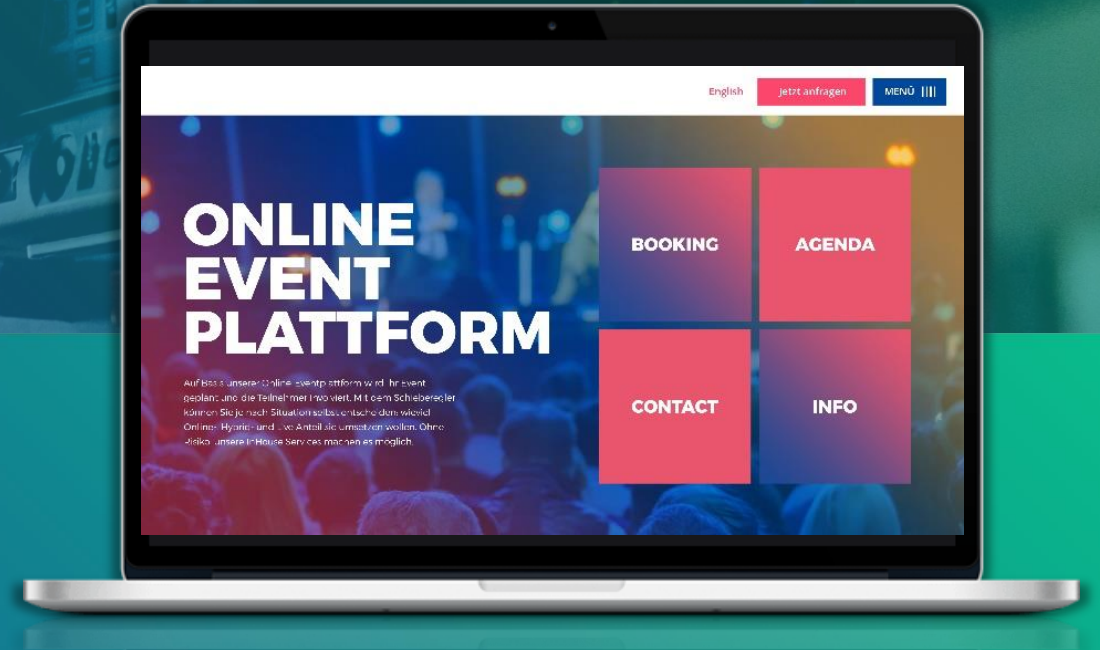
English Jetzt anfragen MENÜ

ONLINE EVENT PLATTFORM

Auf Basis unserer Onlineeventplattform wird Ihr Event geplant und die Teilnehmer involviert. Mit dem Schieberegler können Sie je nach Situation selbst entscheiden wieviel Online-, Hybrid- und Live Anteil sie umsetzen wollen. Ohne Risiko. Unsere InHouse Services machen es möglich.

BOOKING

AGENDA

CONTACT

INFO